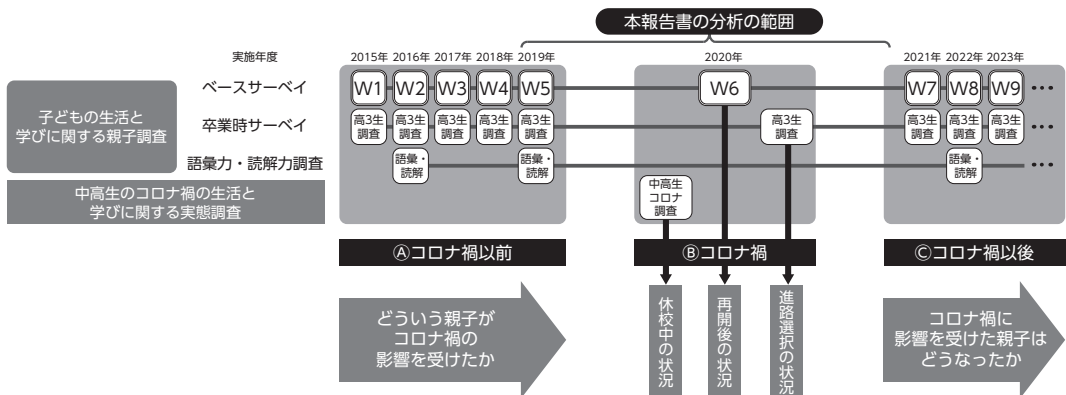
本報告書の分析の範囲

実施年度

2015年 2016年 2017年 2018年 2019年

2020年

2021年 2022年 2023年

子どもの生活と学びに関する親子調査

ベースサーベイ

卒業時サーベイ

語彙力・読解力調査

中高生のコロナ禍の生活と学びに関する実態調査

W1 W2 W3 W4 W5

W6

W7 W8 W9 …

高3生調査 高3生調査 高3生調査 高3生調査 高3生調査

高3生調査

高3生調査 高3生調査 高3生調査 …

語彙・読解 語彙・読解

語彙・読解 …

中高生コロナ調査

Ⓐコロナ禍以前

Ⓑコロナ禍

Ⓒコロナ禍以後

どういう親子がコロナ禍の影響を受けたか

休校中の状況

再開後の状況

進路選択の状況

コロナ禍に影響を受けた親子はどうなったか